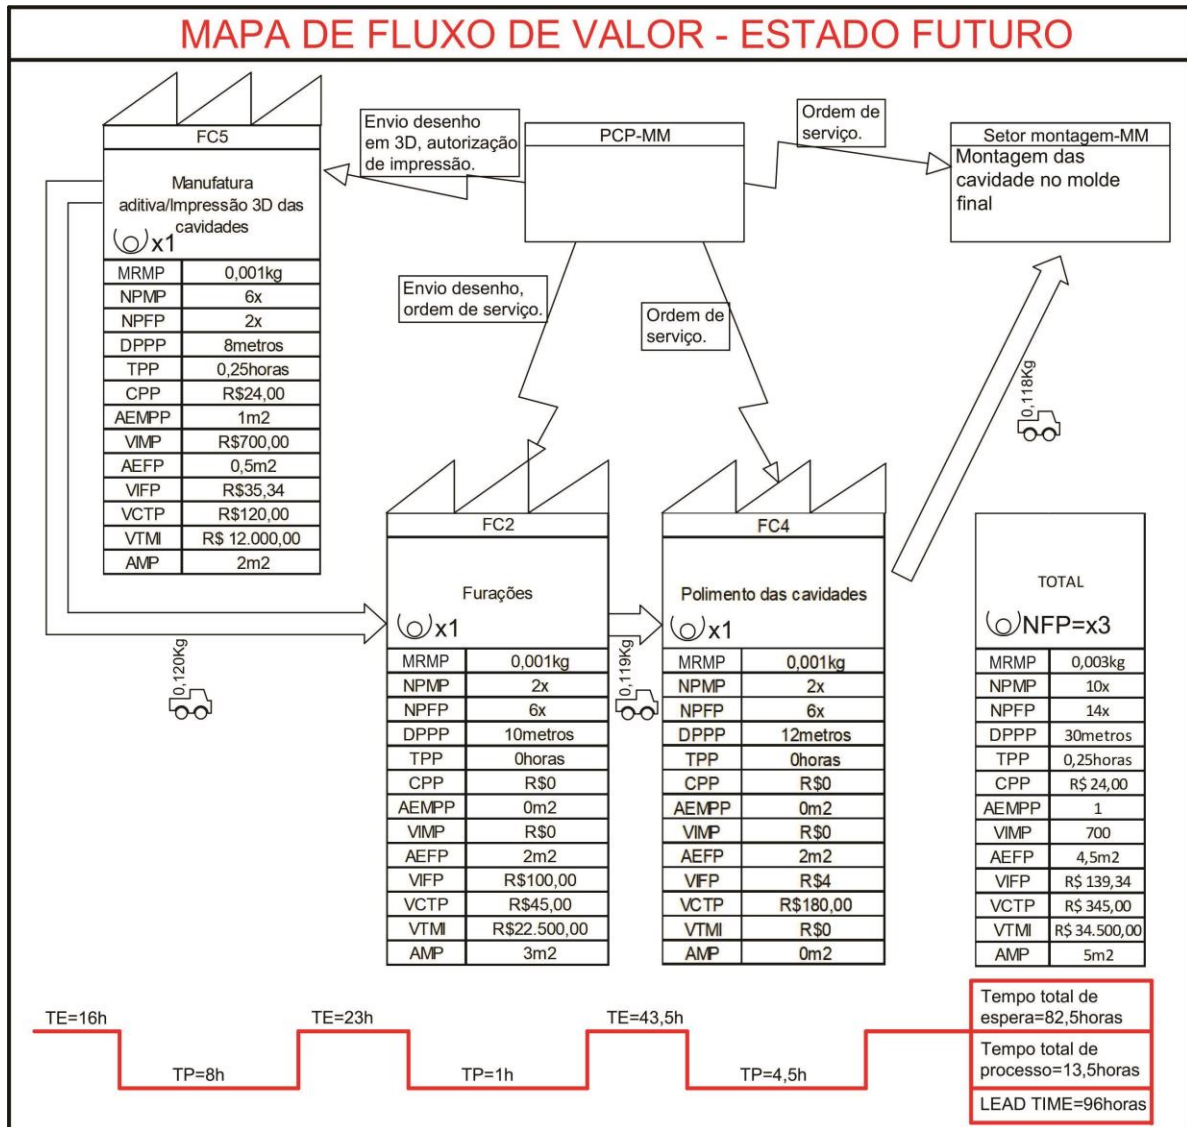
MAPA DE FLUXO DE VALOR - ESTADO FUTURO

FC5

Manufatura aditiva/Impressão 3D das cavidades

x1

| MRMP | 0,001kg |
|---|---|
| NPMP | 6x |
| NPFP | 2x |
| DPPP | 8metros |
| TPP | 0,25horas |
| CPP | R$24,00 |
| AEMPP | 1m2 |
| VIMP | R$700,00 |
| AEFP | 0,5m2 |
| VIFP | R$35,34 |
| VCTP | R$120,00 |
| VTMI | R$ 12.000,00 |
| AMP | 2m2 |

Envio desenho em 3D, autorização de impressão.

PCP-MM

Ordem de serviço.

Setor montagem-MM

Montagem das cavidade no molde final

Envio desenho, ordem de serviço.

Ordem de serviço.

0,118Kg

0,120Kg

FC2

Furações

x1

| MRMP | 0,001kg |
|---|---|
| NPMP | 2x |
| NPFP | 6x |
| DPPP | 10metros |
| TPP | 0horas |
| CPP | R$0 |
| AEMPP | 0m2 |
| VIMP | R$0 |
| AEFP | 2m2 |
| VIFP | R$100,00 |
| VCTP | R$45,00 |
| VTMI | R$22.500,00 |
| AMP | 3m2 |

0,119Kg

FC4

Polimento das cavidades

x1

| MRMP | 0,001kg |
|---|---|
| NPMP | 2x |
| NPFP | 6x |
| DPPP | 12metros |
| TPP | 0horas |
| CPP | R$0 |
| AEMPP | 0m2 |
| VIMP | R$0 |
| AEFP | 2m2 |
| VIFP | R$4 |
| VCTP | R$180,00 |
| VTMI | R$0 |
| AMP | 0m2 |

TOTAL

NFP=x3

| MRMP | 0,003kg |
|---|---|
| NPMP | 10x |
| NPFP | 14x |
| DPPP | 30metros |
| TPP | 0,25horas |
| CPP | R$ 24,00 |
| AEMPP | 1 |
| VIMP | 700 |
| AEFP | 4,5m2 |
| VIFP | R$ 139,34 |
| VCTP | R$ 345,00 |
| VTMI | R$ 34.500,00 |
| AMP | 5m2 |

TE=16h

TP=8h

TE=23h

TP=1h

TE=43,5h

TP=4,5h

Tempo total de espera=82,5horas

Tempo total de processo=13,5horas

LEAD TIME=96horas